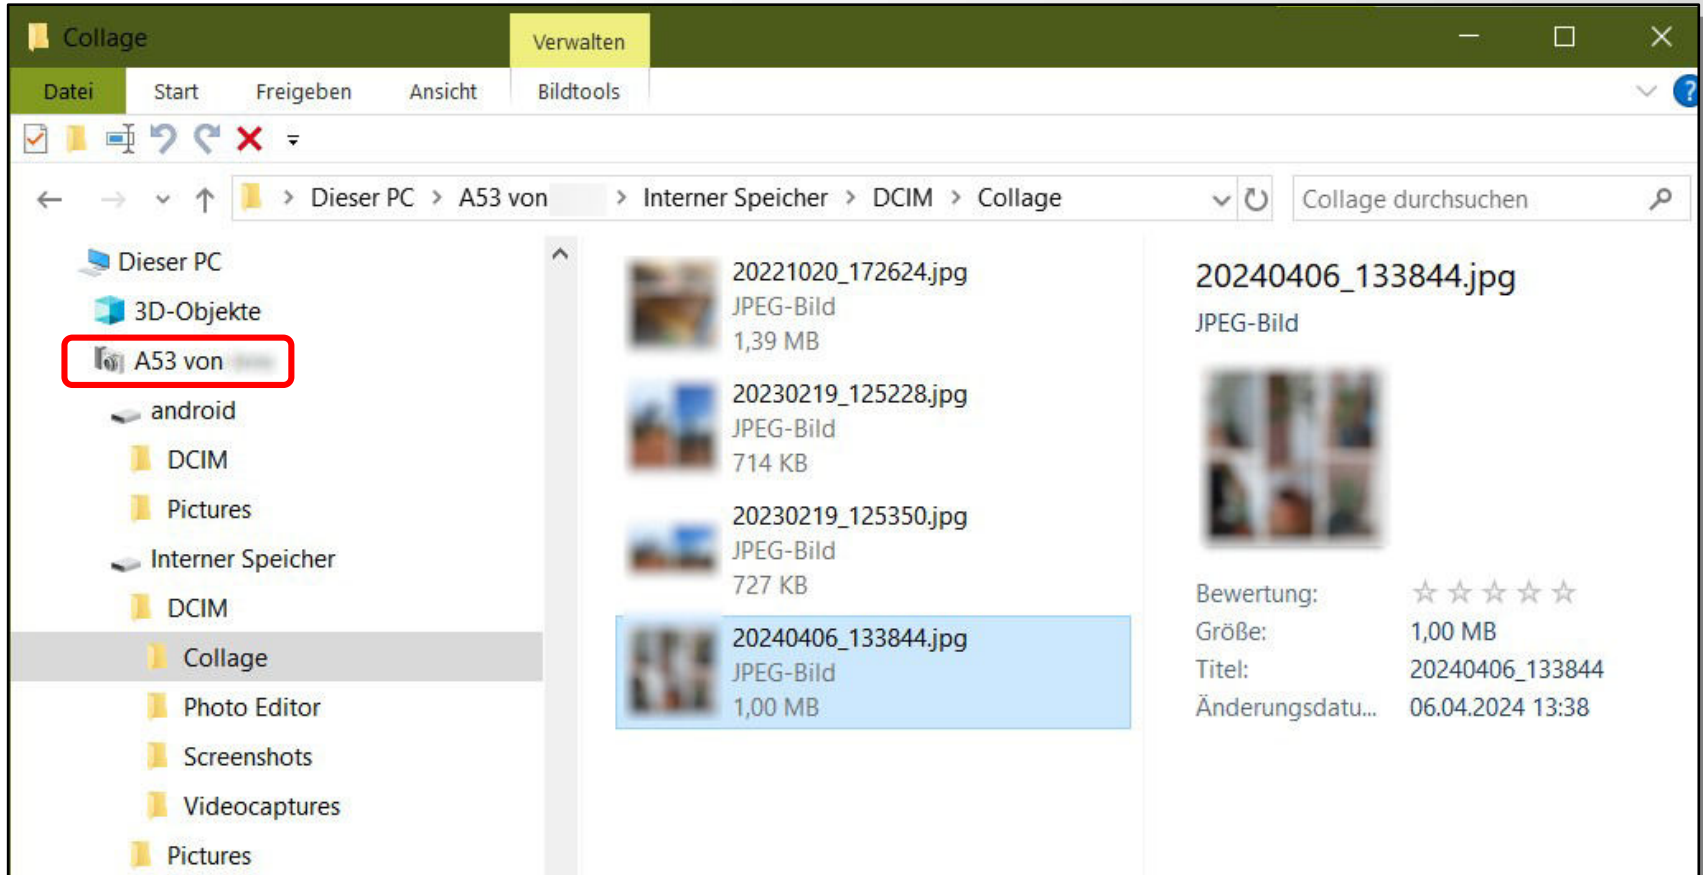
Collage

Verwalten

Datei Start Freigeben Ansicht Bildtools

Dieser PC > A53 von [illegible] > Interner Speicher > DCIM > Collage

Collage durchsuchen

Dieser PC
3D-Objekte
A53 von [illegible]
android
DCIM
Pictures
Interner Speicher
DCIM
Collage
Photo Editor
Screenshots
Videocaptures
Pictures

20221020_172624.jpg
JPEG-Bild
1,39 MB

20230219_125228.jpg
JPEG-Bild
714 KB

20230219_125350.jpg
JPEG-Bild
727 KB

20240406_133844.jpg
JPEG-Bild
1,00 MB

20240406_133844.jpg
JPEG-Bild

| Bewertung: | ☆☆☆☆☆ |
|---|---|
| Größe: | 1,00 MB |
| Titel: | 20240406_133844 |
| Änderungsdatu... | 06.04.2024 13:38 |